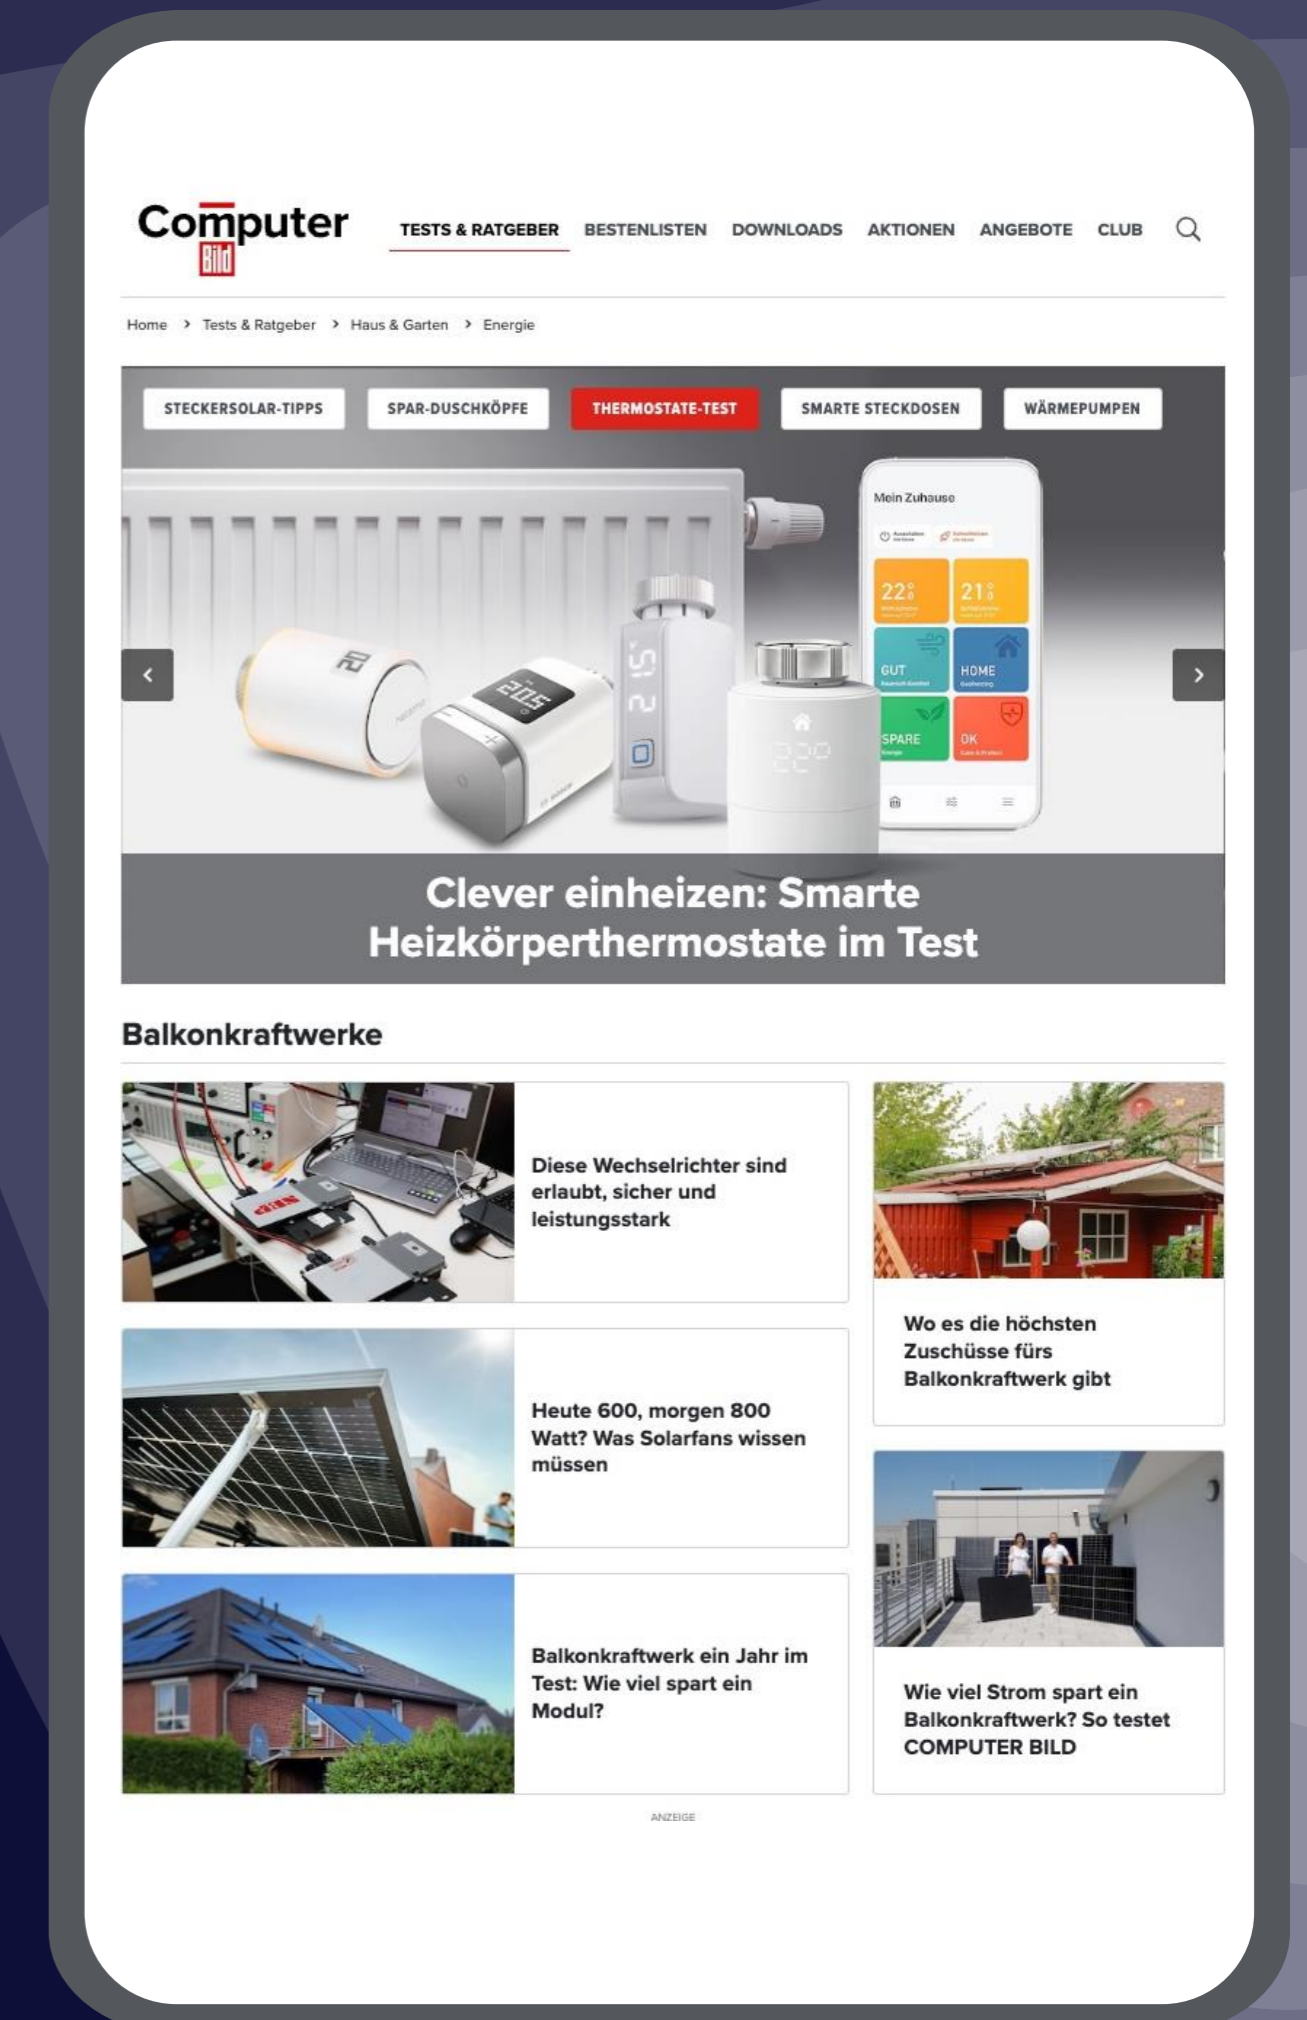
Computer Bild

TESTS & RATGEBER BESTENLISTEN DOWNLOADS AKTIONEN ANGEBOTE CLUB

Home > Tests & Ratgeber > Haus & Garten > Energie

STECKERSOLAR-TIPPS SPAR-DUSCHKÖPFE THERMOSTATE-TEST SMARTE STECKDOSEN WÄRMEPUMPEN

Mein Zuhause

22° 21° GUT HOME SPARE OK

Clever einheizen: Smarte Heizkörperthermostate im Test

Balkonkraftwerke

Diese Wechselrichter sind erlaubt, sicher und leistungsstark

Wo es die höchsten Zuschüsse fürs Balkonkraftwerk gibt

Heute 600, morgen 800 Watt? Was Solarfans wissen müssen

Balkonkraftwerk ein Jahr im Test: Wie viel spart ein Modul?

Wie viel Strom spart ein Balkonkraftwerk? So testet COMPUTER BILD

ANZEIGE